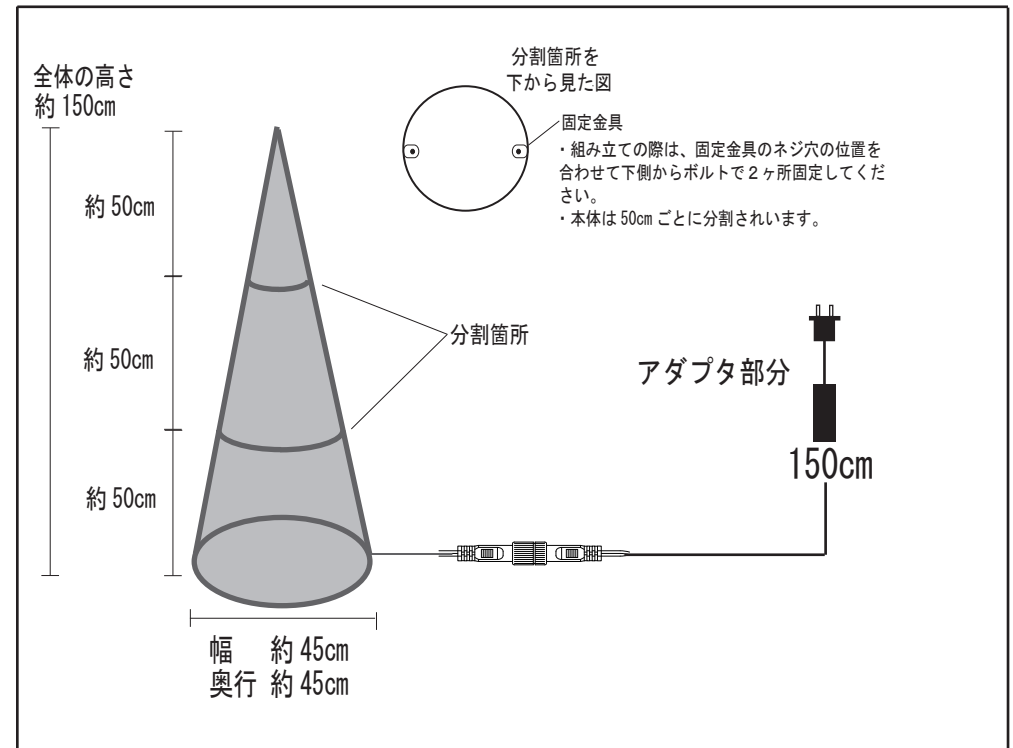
全体の高さ
約 150cm

分割箇所を
下から見た図

固定金具

・組み立ての際は、固定金具のネジ穴の位置を合わせて下側からボルトで２ヶ所固定してください。
・本体は 50cm ごとに分割されいます。

約 50cm

約 50cm

約 50cm

分割箇所

アダプタ部分

150cm

幅　約 45cm
奥行 約 45cm